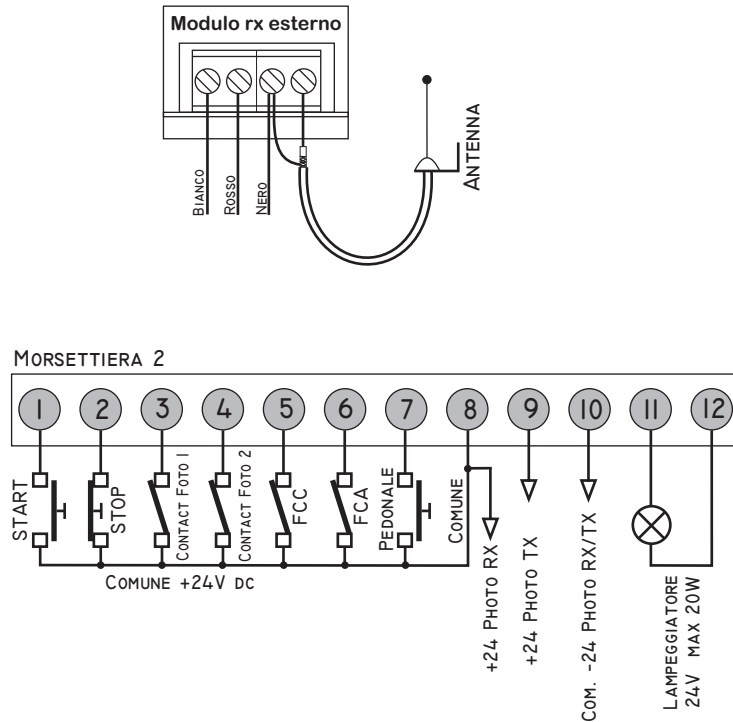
Modulo rx esterno

Bianco
Rosso
Nero
Antenna

Morsettiera 2

1
2
3
4
5
6
7
8
9
10
11
12

Start
Stop
Contact Foto 1
Contact Foto 2
FCC
FCA
Pedonale
Comune
+24 Photo RX
+24 Photo TX
Com. -24 Photo RX/TX
Lampeggiatore 24V max 20W

Comune +24V dc